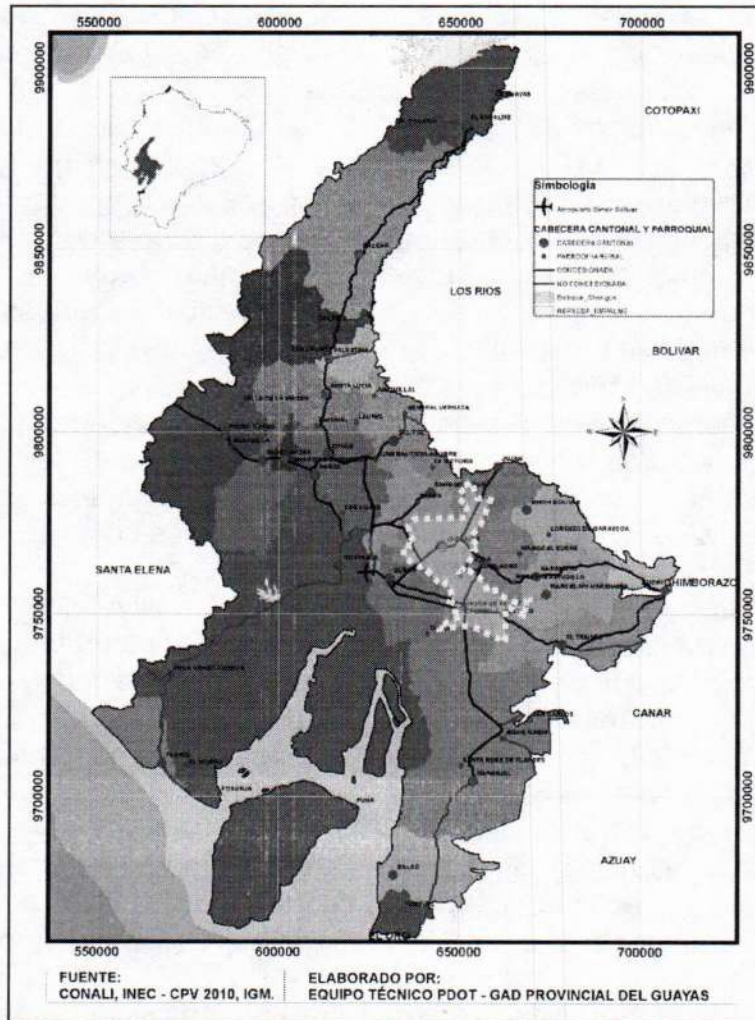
550000 600000 650000 700000

9900000 9850000 9800000 9750000 9700000

COTOPAXI

Simbología

Aeropuerto Simón Bolívar

CABECERA CANTONAL Y PARROQUIAL

CABECERA CANTONAL

PARROQUIA RURAL

CONCESIONADA

NO CONCESIONADA

Bosque_Chongon

REPRESA_EMBALSE

LOS RIOS

BOLIVAR

SANTA ELENA

CHIMBORAZO

CANAR

AZUAY

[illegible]

550000 600000 650000 700000

FUENTE:
CONALI, INEC - CPV 2010, IGM.

ELABORADO POR:
EQUIPO TÉCNICO PDOT - GAD PROVINCIAL DEL GUAYAS